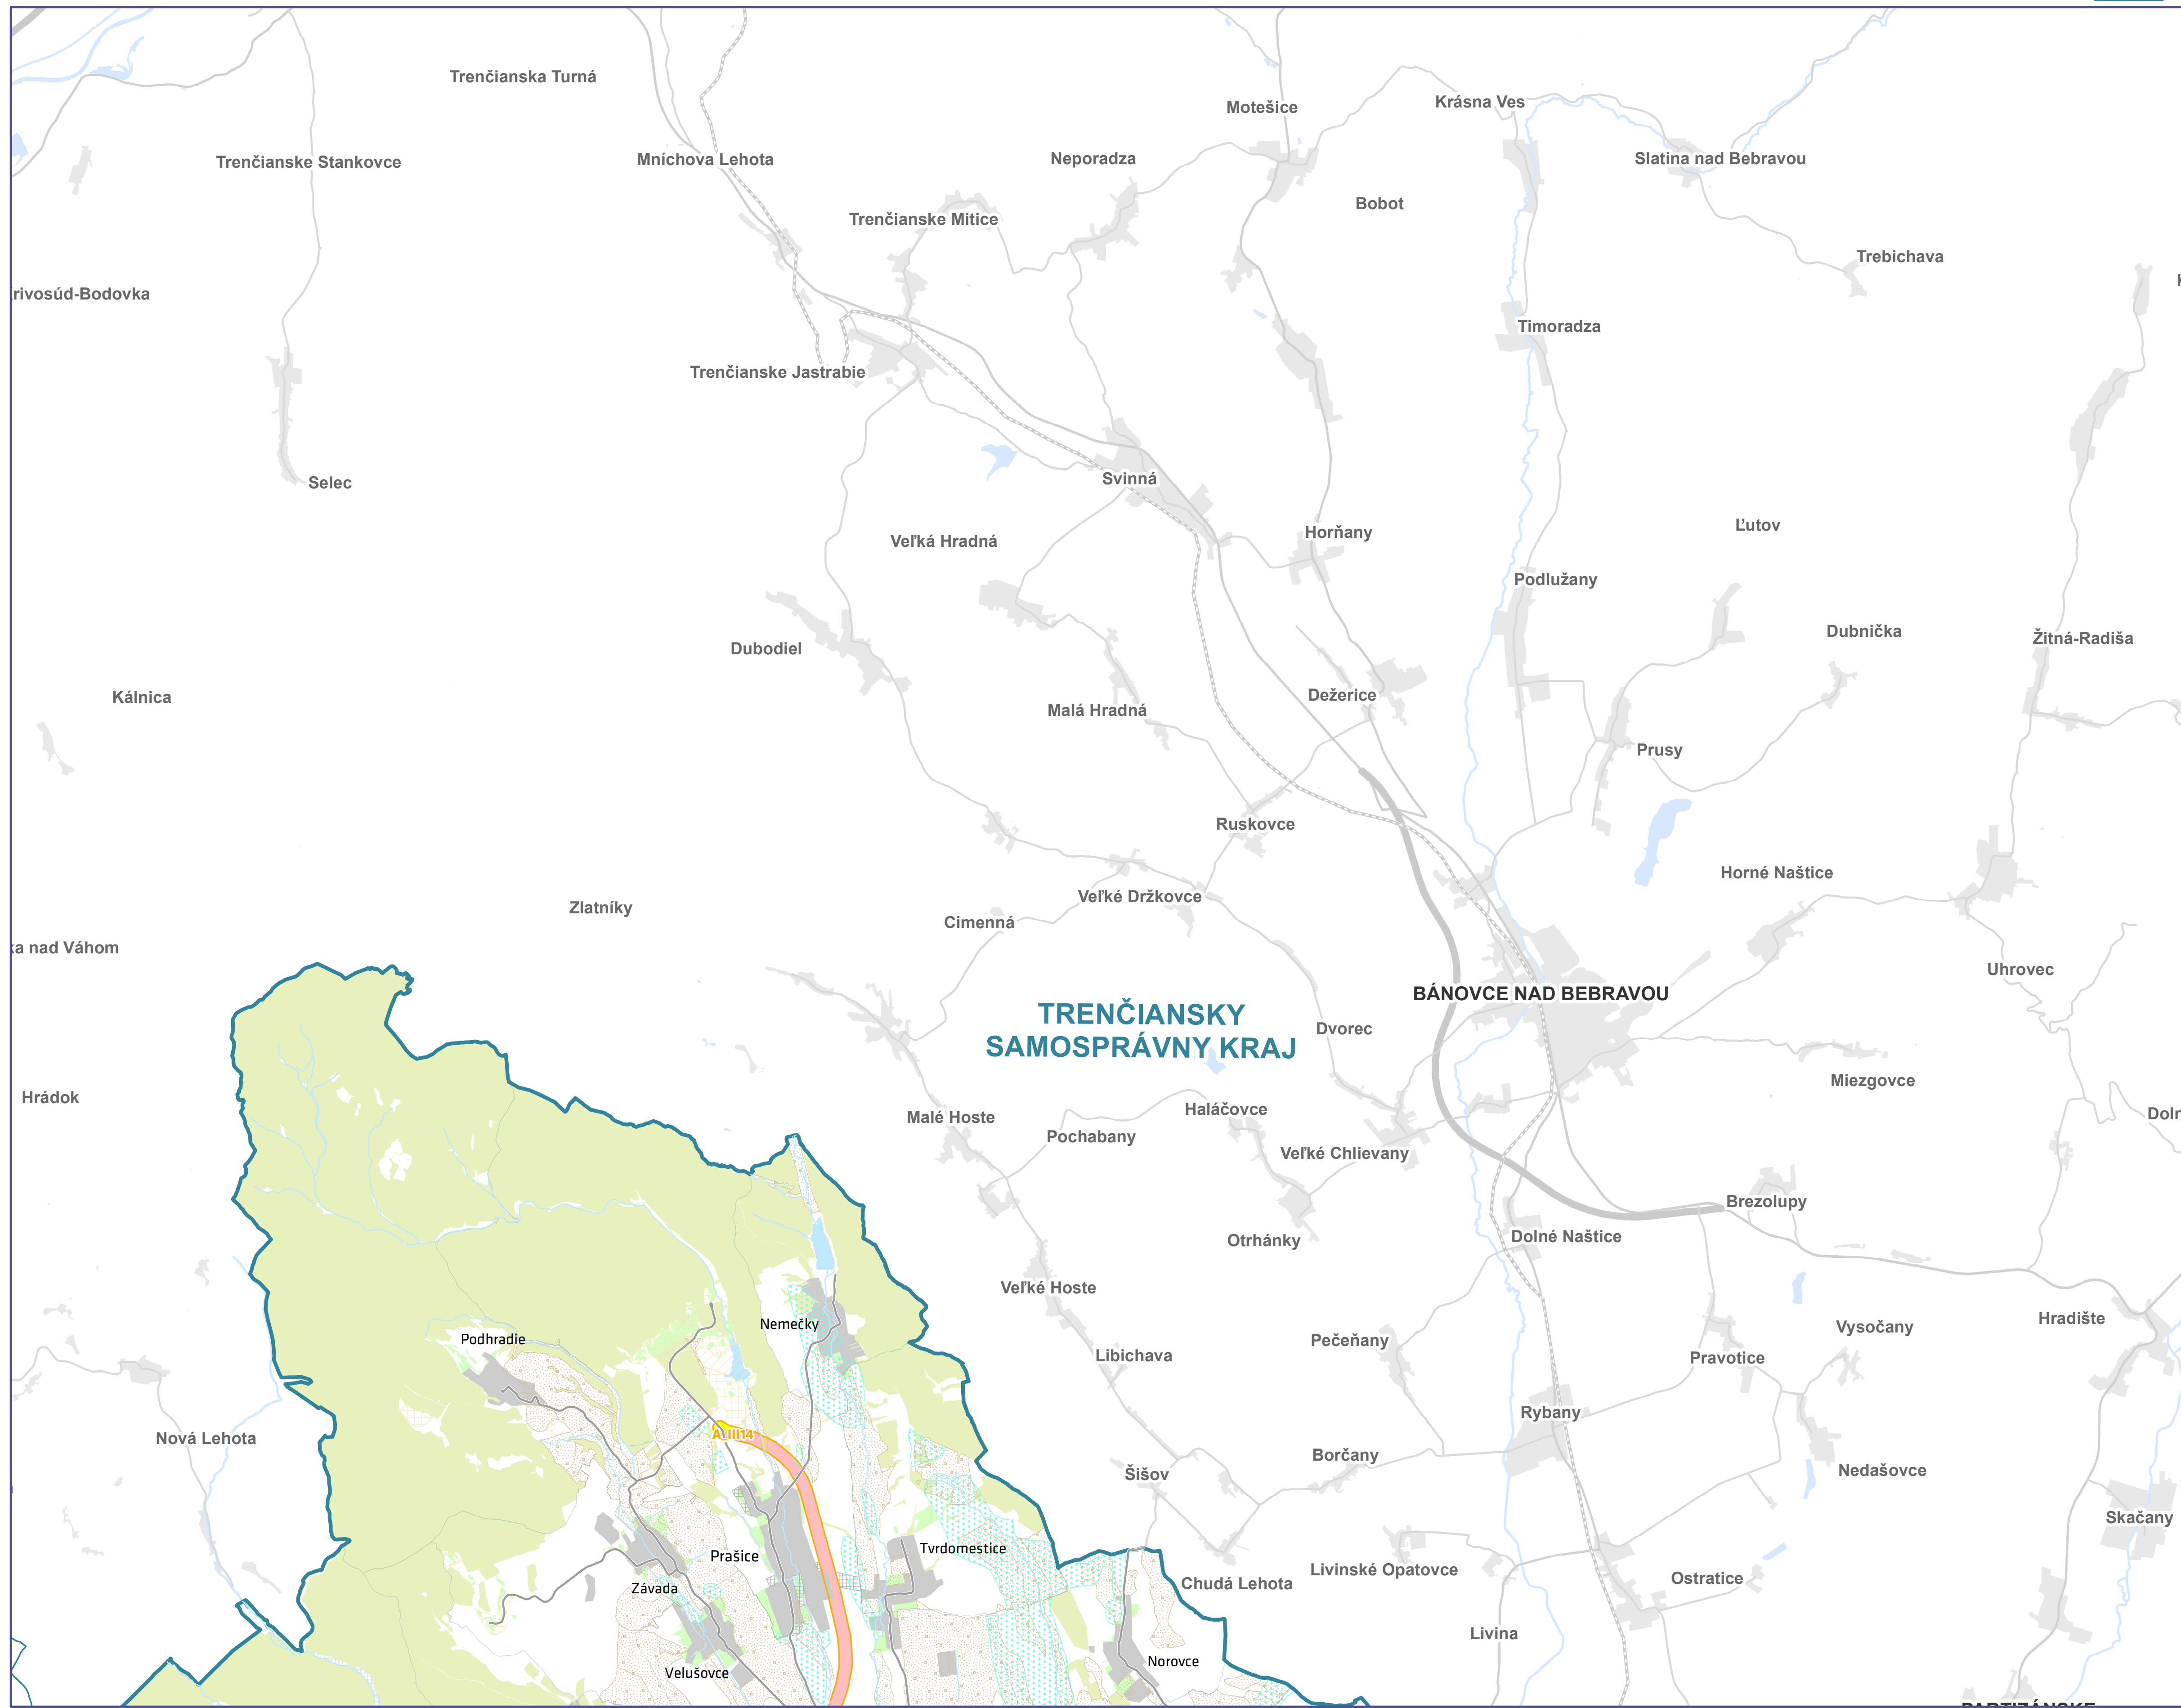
Trenčianska Turná
Motešice
Krásna Ves
Trenčianske Stankovce
Mníchova Lehota
Neporadza
Slatina nad Bebravou
Bobot
Trenčianske Mitice
Trebichava
rivosúd-Bodovka
Timoradza
Trenčianske Jastrabie
Selec
Svinná
Horňany
Ľutov
Veľká Hradná
Podlužany
Dubodiel
Dubnička
Žitná-Radiša
Kálnica
Dežerice
Malá Hradná
Prusy
Ruskovce
Horné Naštice
Veľké Držkovce
Zlatníky
Cimenná
a nad Váhom
Uhrovec
BÁNOVCE NAD BEBRAVOU
TRENČIANSKY SAMOSPRÁVNY KRAJ
Dvorec
Miezgovce
Hrádok
Malé Hoste
Haláčovce
Pochabany
Dolr
Veľké Chlievany
Brezolupy
Otrhánky
Dolné Naštice
Veľké Hoste
Nemečky
Podhradie
Pečeňany
Libichava
Vysočany
Hradište
Pravotice
Nová Lehota
Rybany
A III14
Borčany
Šišov
Nedašovce
Skačany
Prašice
Tvrdomestice
Chudá Lehota
Livinské Opatovce
Ostratice
Závada
Livina
Norovce
Velušovce